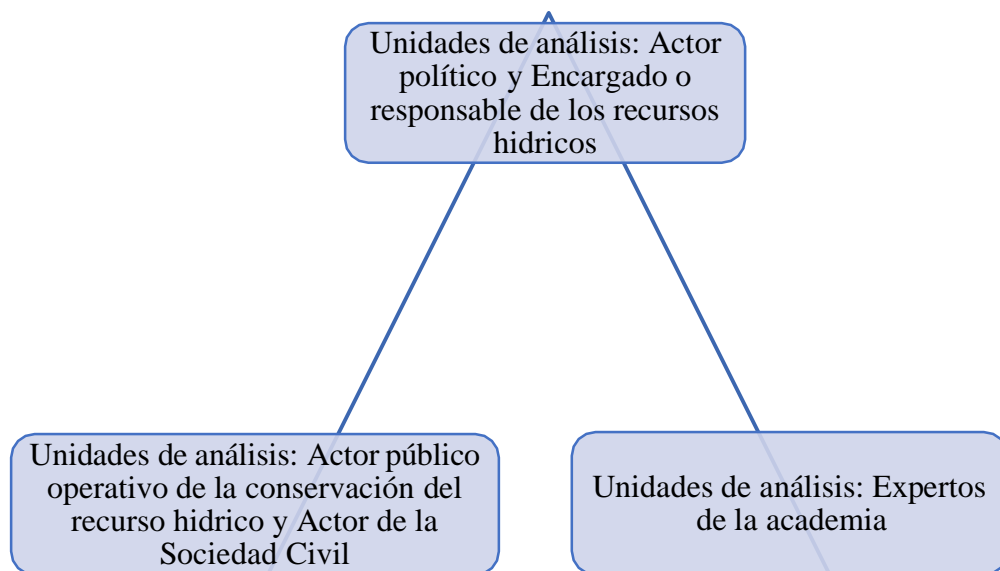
Unidades de análisis: Actor político y Encargado o responsable de los recursos hidricos

Unidades de análisis: Actor público operativo de la conservación del recurso hidrico y Actor de la Sociedad Civil

Unidades de análisis: Expertos de la academia